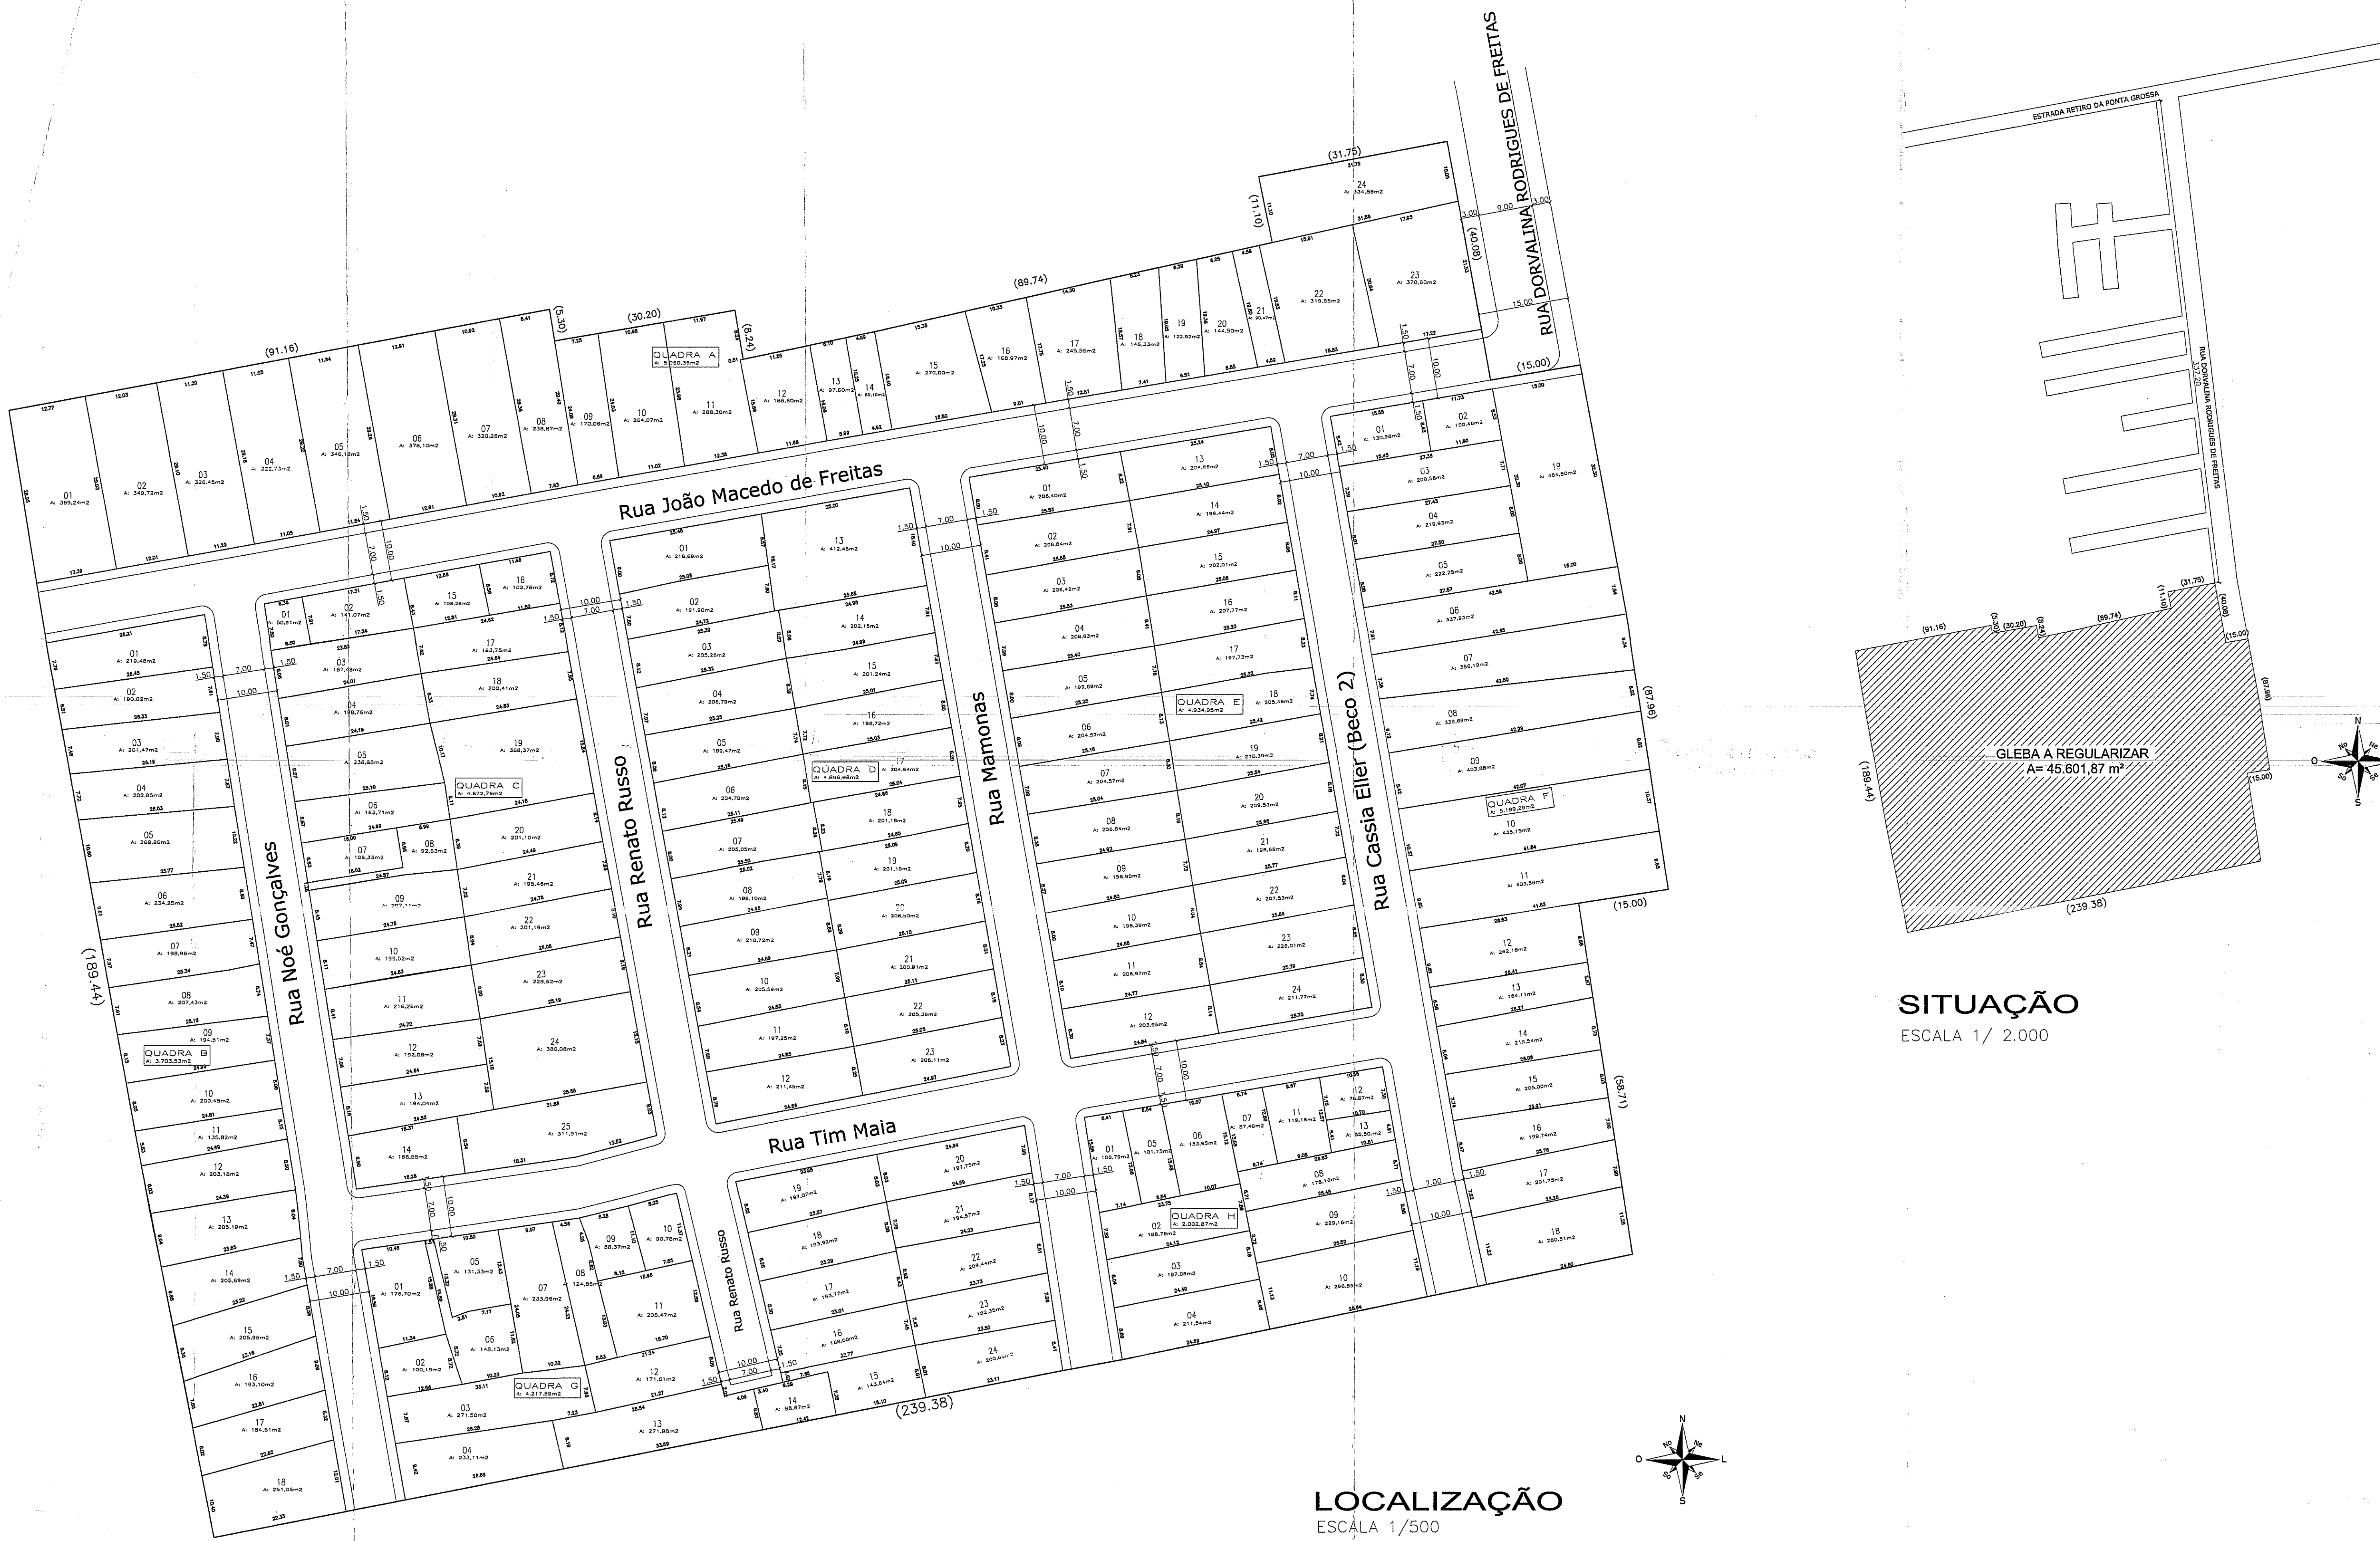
RUA DORVALINA RODRIGUES DE FREITAS

ESTRADA RETIRO DA PONTA GROSSA

RUA DORVALINA RODRIGUES DE FREITAS

(31,75)
24
A: 334,86m2

(11,10)

(40,08)

(89,74)

(30,20)

(5,30)

(8,24)

(91,16)

QUADRA A
A: 5.080,36m2

(15,00)

Rua João Macedo de Freitas

Rua Noé Gonçalves

Rua Renato Russo

Rua Mamonas

Rua Cassia Eller (Beco 2)

Rua Tim Maia

Rua Renato Russo

QUADRA B
A: 3.703,53m2

QUADRA C
A: 4.672,76m2

QUADRA D
A: 4.896,98m2

QUADRA E
A: 4.934,95m2

QUADRA F
A: 5.199,26m2

QUADRA G
A: 4.217,89m2

QUADRA H
A: 2.002,87m2

(189,44)

(87,96)

(58,71)

(15,00)

(239,38)

GLEBA A REGULARIZAR
A= 45.601,87 m²

SITUAÇÃO
ESCALA 1/ 2.000

LOCALIZAÇÃO
ESCALA 1/500

N
S
L
O
NE
NO
SE
SO